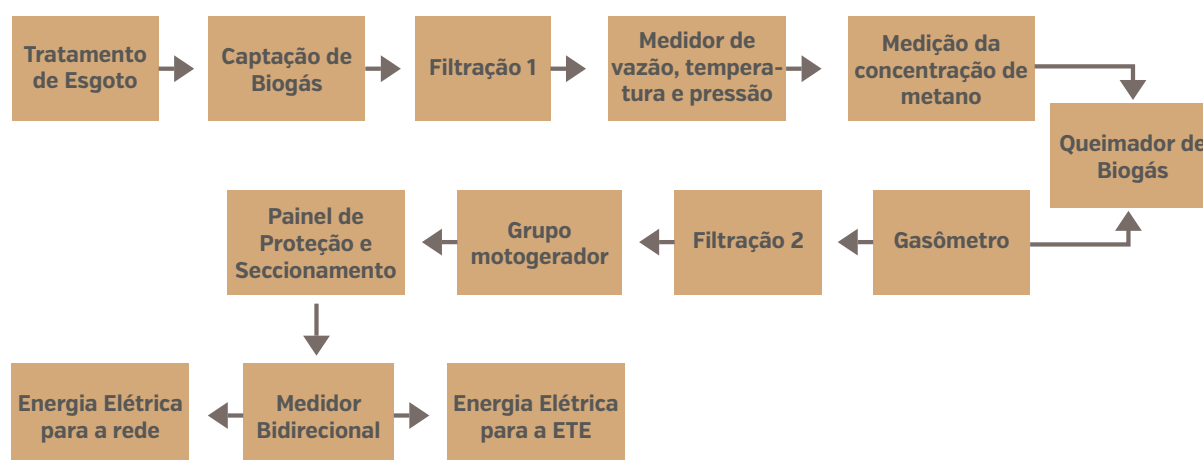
Tratamento de Esgoto

Captação de Biogás

Filtração 1

Medidor de vazão, temperatura e pressão

Medição da concentração de metano

Queimador de Biogás

Gasômetro

Filtração 2

Grupo motogerador

Painel de Proteção e Seccionamento

Medidor Bidirecional

Energia Elétrica para a rede

Energia Elétrica para a ETE